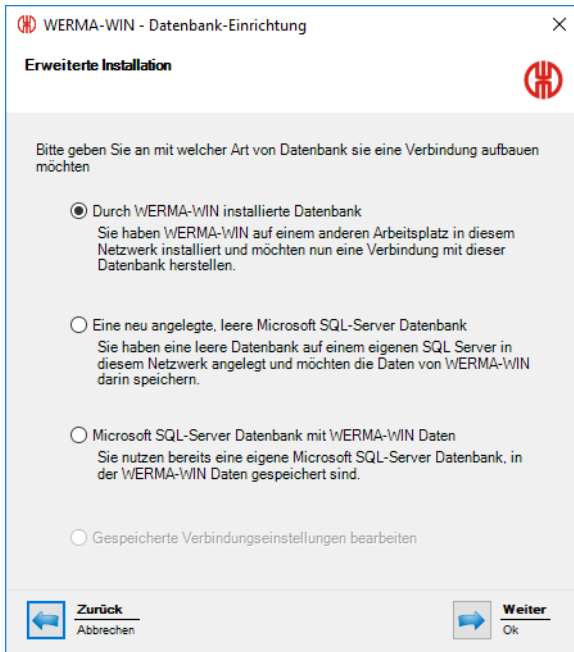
WERMA-WIN - Datenbank-Einrichtung
×

Erweiterte Installation

Bitte geben Sie an mit welcher Art von Datenbank sie eine Verbindung aufbauen möchten

Durch WERMA-WIN installierte Datenbank
Sie haben WERMA-WIN auf einem anderen Arbeitsplatz in diesem Netzwerk installiert und möchten nun eine Verbindung mit dieser Datenbank herstellen.

Eine neu angelegte, leere Microsoft SQL-Server Datenbank
Sie haben eine leere Datenbank auf einem eigenen SQL Server in diesem Netzwerk angelegt und möchten die Daten von WERMA-WIN darin speichern.

Microsoft SQL-Server Datenbank mit WERMA-WIN Daten
Sie nutzen bereits eine eigene Microsoft SQL-Server Datenbank, in der WERMA-WIN Daten gespeichert sind.

Gespeicherte Verbindungseinstellungen bearbeiten

Zurück
Abbrechen

Weiter
Ok